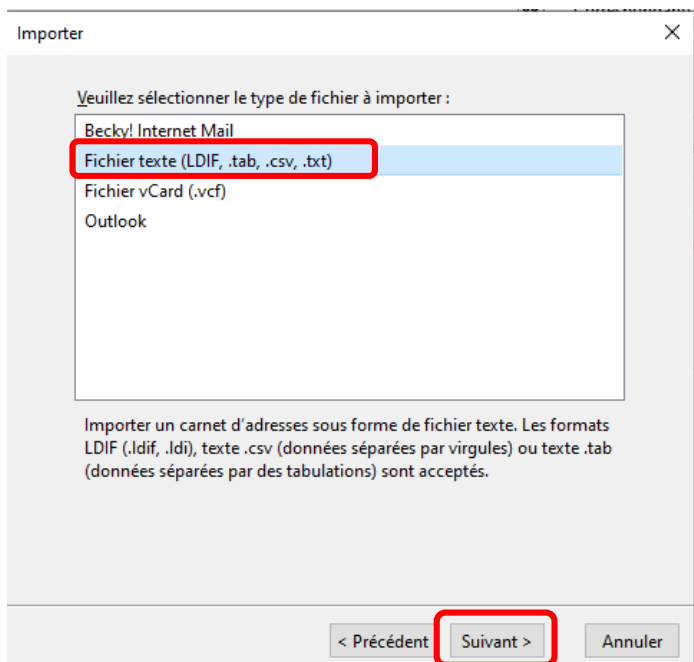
Importer

Veuillez sélectionner le type de fichier à importer :

Becky! Internet Mail
Fichier texte (LDIF, .tab, .csv, .txt)
Fichier vCard (.vcf)
Outlook

Importer un carnet d'adresses sous forme de fichier texte. Les formats LDIF (.ldif, .ldi), texte .csv (données séparées par virgules) ou texte .tab (données séparées par des tabulations) sont acceptés.

< Précédent | Suivant > | Annuler